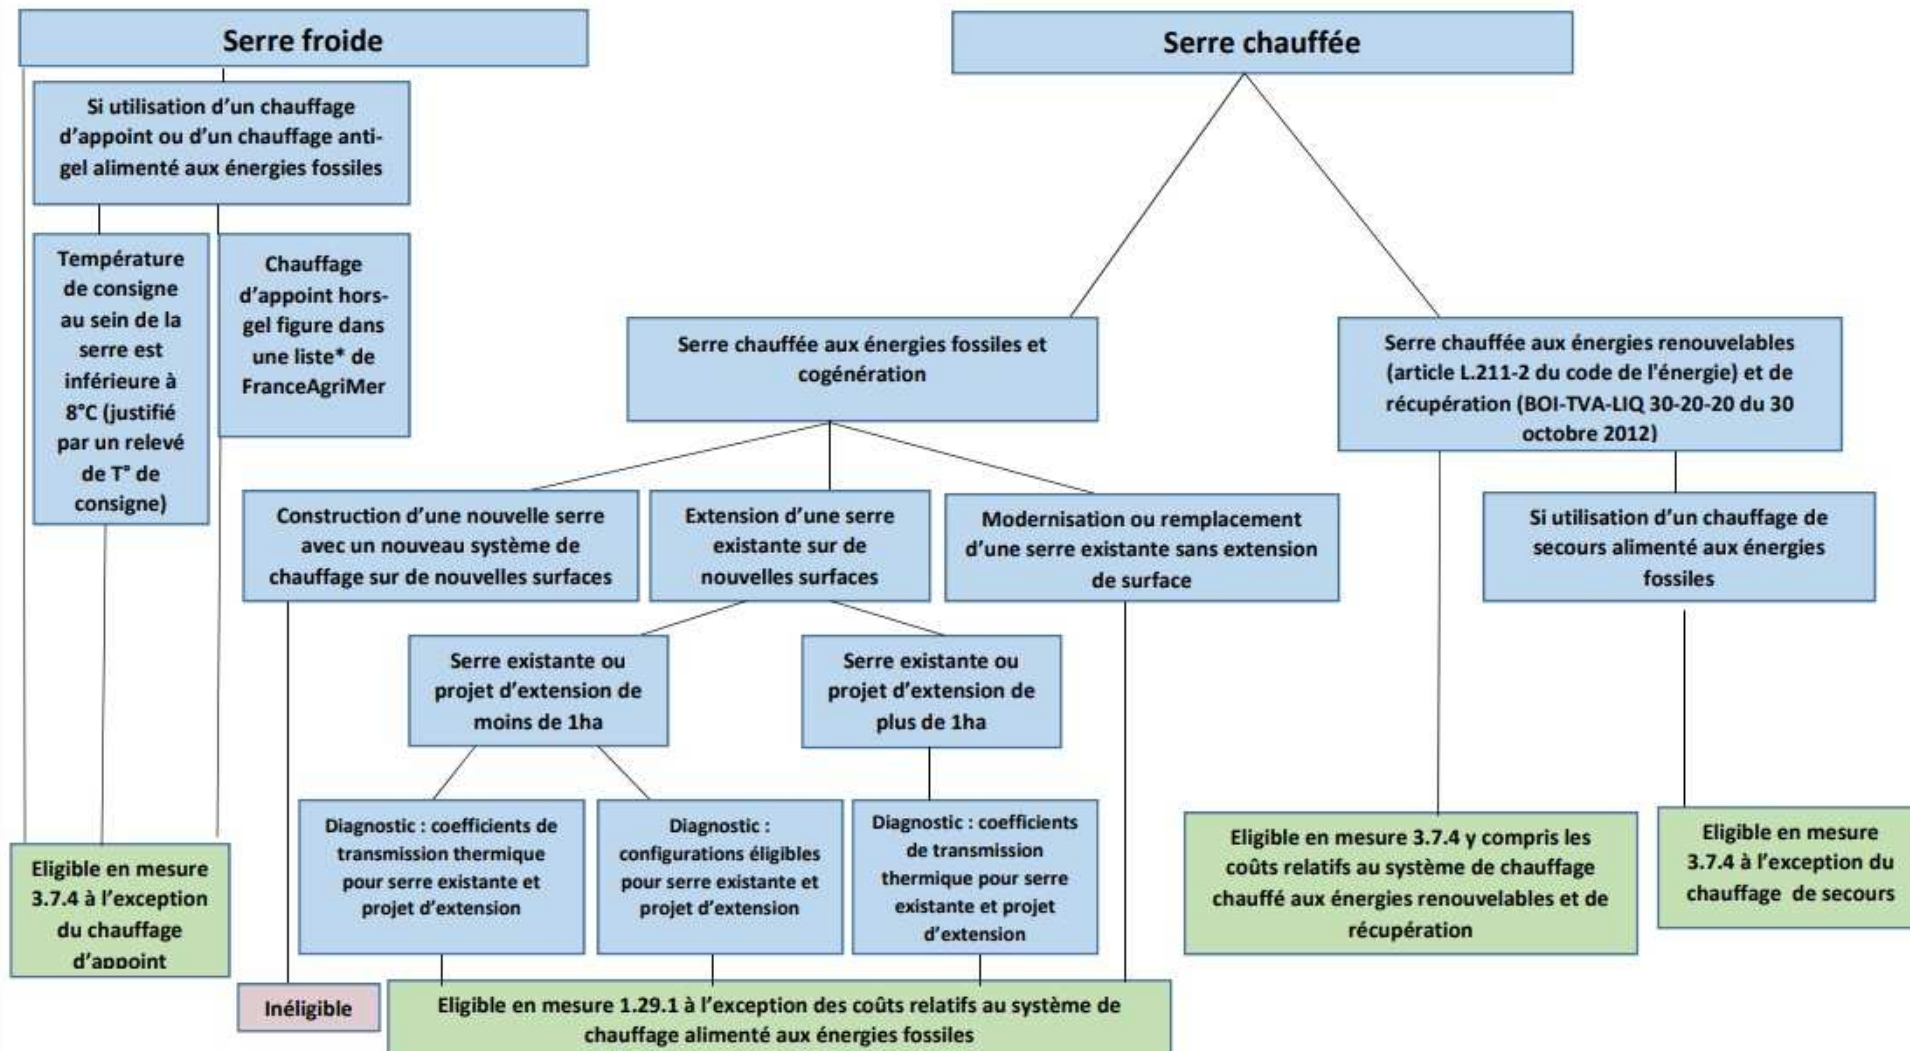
Serre froide

Si utilisation d'un chauffage d'appoint ou d'un chauffage anti-gel alimenté aux énergies fossiles

Température de consigne au sein de la serre est inférieure à 8°C (justifié par un relevé de T° de consigne)

Chauffage d'appoint hors-gel figure dans une liste* de FranceAgriMer

Eligible en mesure 3.7.4 à l'exception du chauffage d'appoint

Serre chauffée

Serre chauffée aux énergies fossiles et cogénération

Construction d'une nouvelle serre avec un nouveau système de chauffage sur de nouvelles surfaces

Extension d'une serre existante sur de nouvelles surfaces

Modernisation ou remplacement d'une serre existante sans extension de surface

Serre existante ou projet d'extension de moins de 1ha

Serre existante ou projet d'extension de plus de 1ha

Diagnostic : coefficients de transmission thermique pour serre existante et projet d'extension

Diagnostic : configurations éligibles pour serre existante et projet d'extension

Diagnostic : coefficients de transmission thermique pour serre existante et projet d'extension

Inéligible

Eligible en mesure 1.29.1 à l'exception des coûts relatifs au système de chauffage alimenté aux énergies fossiles

Serre chauffée aux énergies renouvelables (article L.211-2 du code de l'énergie) et de récupération (BOI-TVA-LIQ 30-20-20 du 30 octobre 2012)

Si utilisation d'un chauffage de secours alimenté aux énergies fossiles

Eligible en mesure 3.7.4 y compris les coûts relatifs au système de chauffage chauffé aux énergies renouvelables et de récupération

Eligible en mesure 3.7.4 à l'exception du chauffage de secours